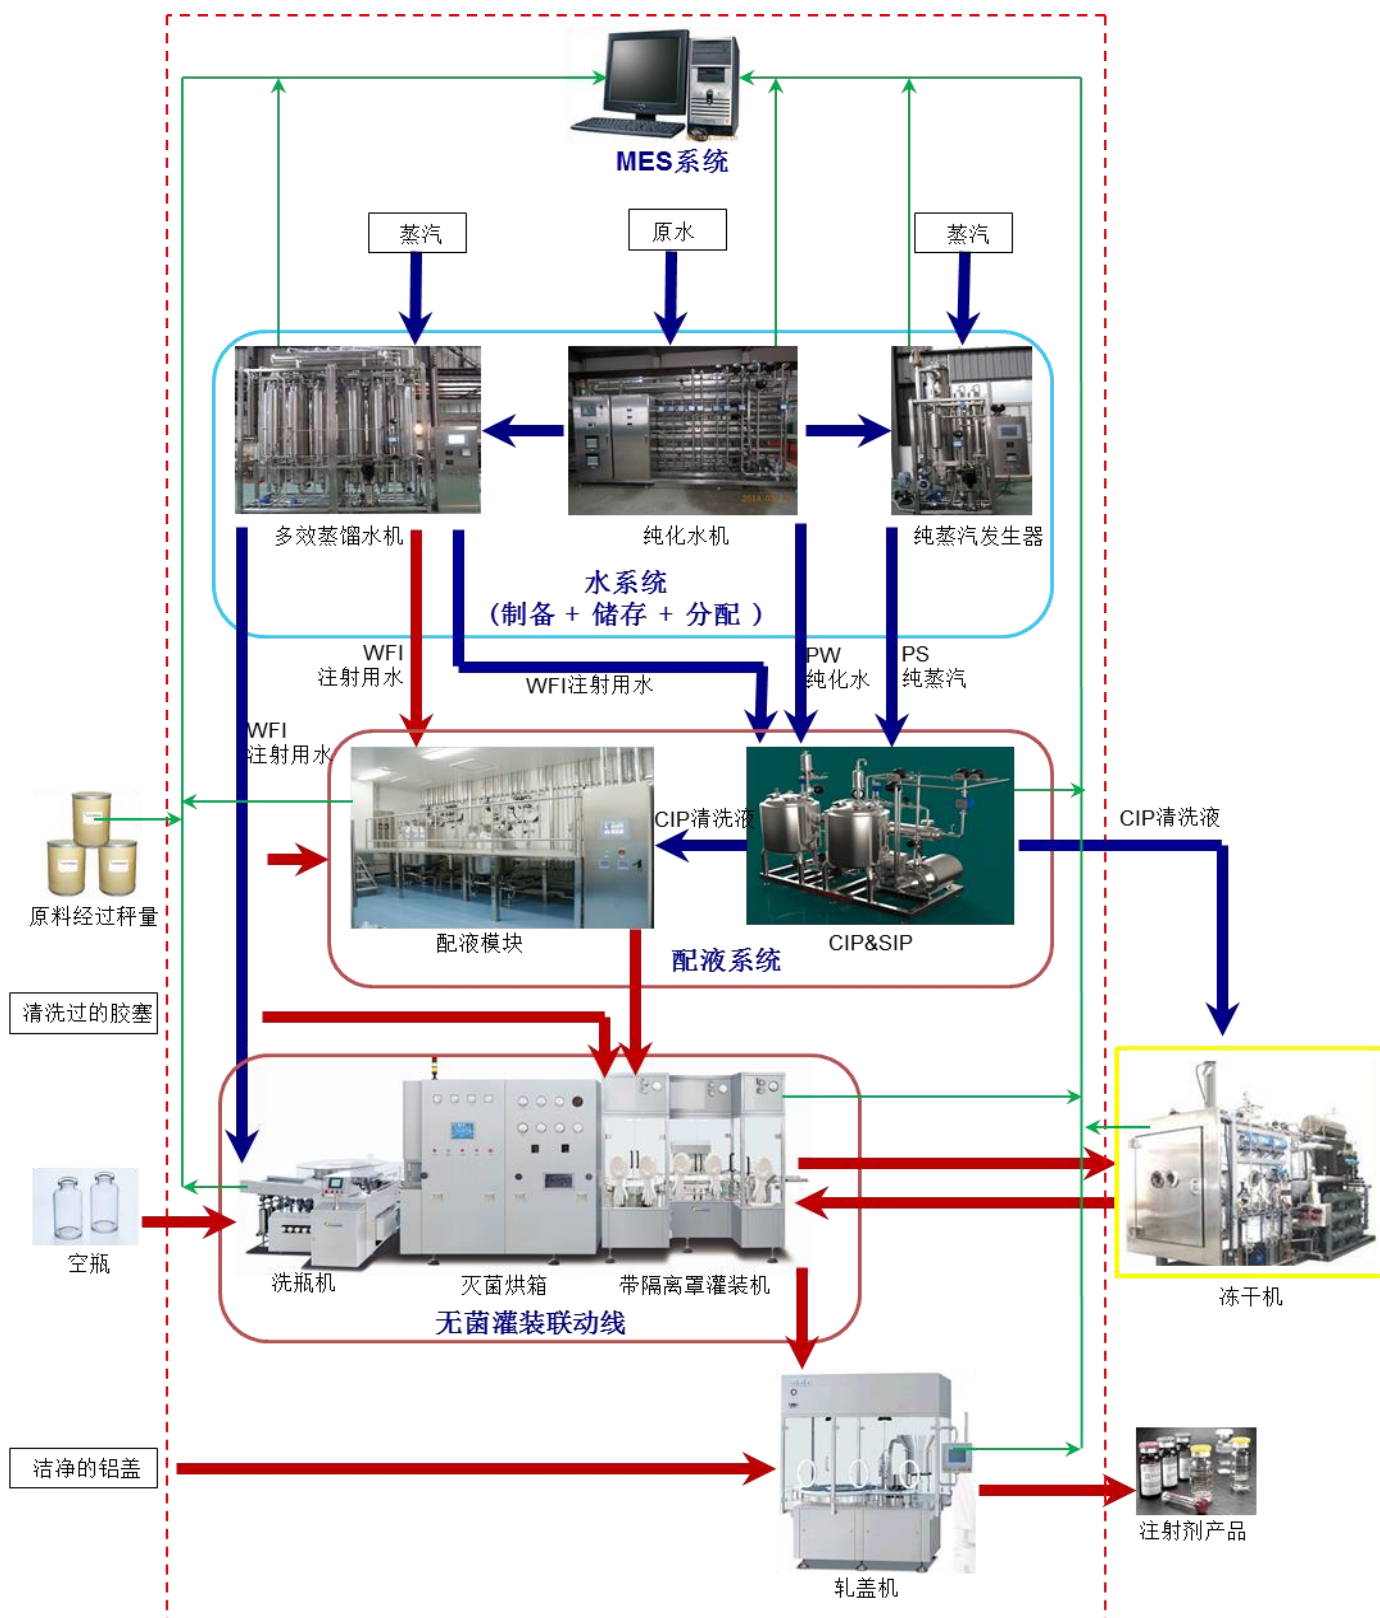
MES系统

蒸汽

原水

蒸汽

多效蒸馏水机

纯化水机

纯蒸汽发生器

水系统
（制备 + 储存 + 分配 ）

WFI
注射用水

WFI注射用水

PW
纯化水

PS
纯蒸汽

WFI
注射用水

CIP清洗液

CIP清洗液

原料经过秤量

配液模块

CIP&SIP

配液系统

清洗过的胶塞

空瓶

洗瓶机

灭菌烘箱

带隔离罩灌装机

无菌灌装联动线

冻干机

洁净的铝盖

轧盖机

注射剂产品